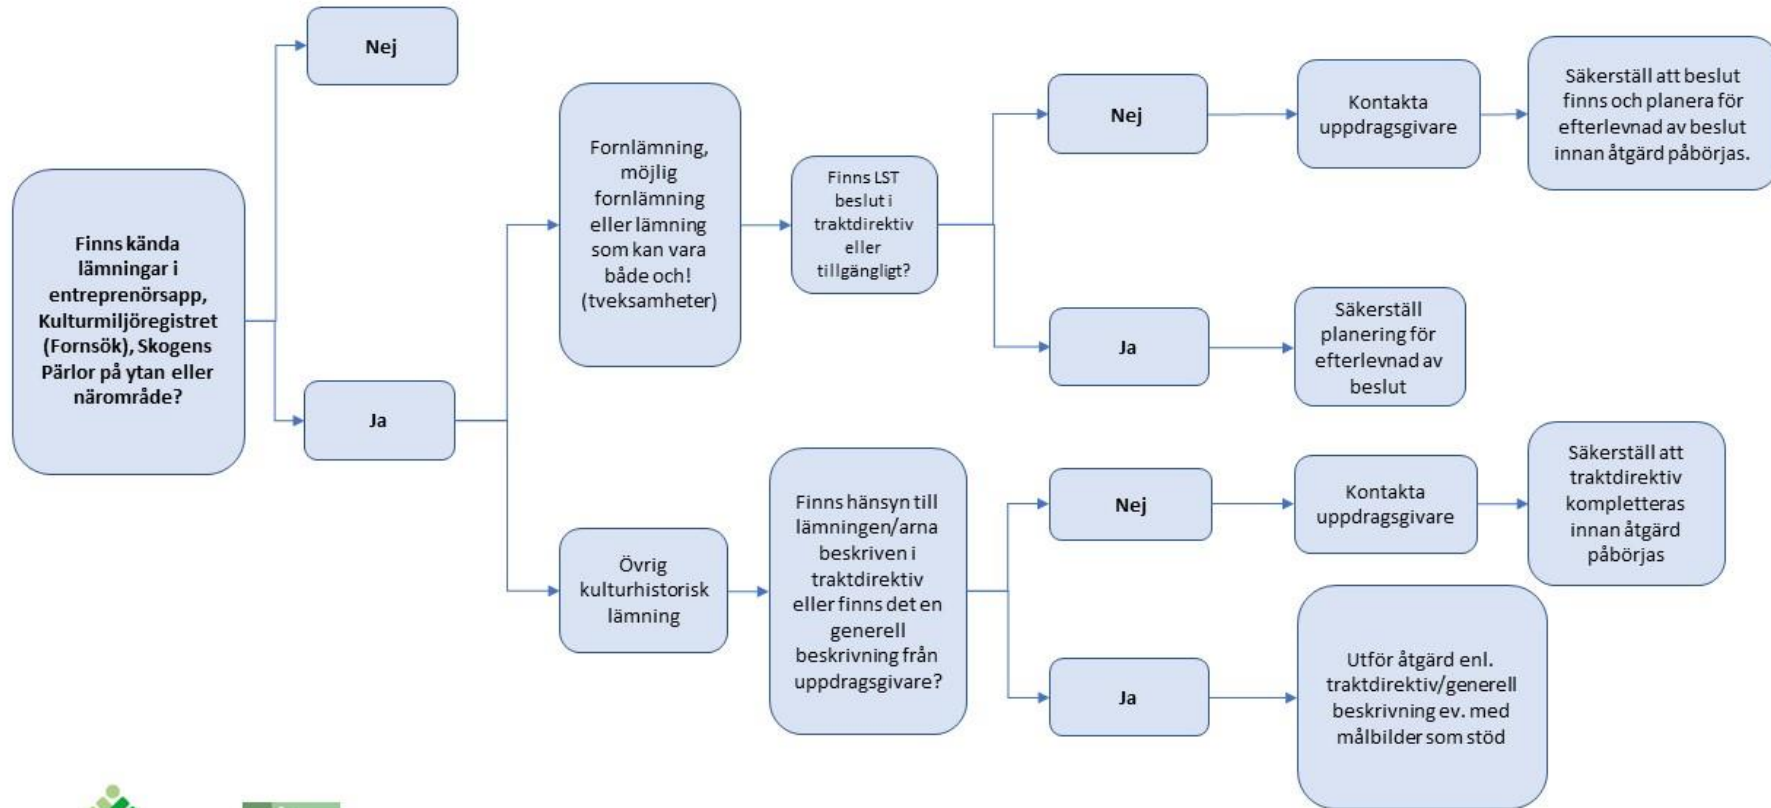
Finns kända lämningar i entreprenörsapp, Kulturmiljöregistret (Fornsök), Skogens Pärlor på ytan eller närområde?

Nej

Ja

Fornlämning, möjlig fornlämning eller lämning som kan vara både och! (tveksamheter)

Finns LST beslut i traktdirektiv eller tillgängligt?

Nej

Kontakta uppdragsgivare

Säkerställ att beslut finns och planera för efterlevnad av beslut innan åtgärd påbörjas.

Ja

Säkerställ planering för efterlevnad av beslut

Övrig kulturhistorisk lämning

Finns hänsyn till lämningen/arna beskriven i traktdirektiv eller finns det en generell beskrivning från uppdragsgivare?

Nej

Kontakta uppdragsgivare

Säkerställ att traktdirektiv kompletteras innan åtgärd påbörjas

Ja

Utför åtgärd enl. traktdirektiv/generell beskrivning ev. med målbilder som stöd